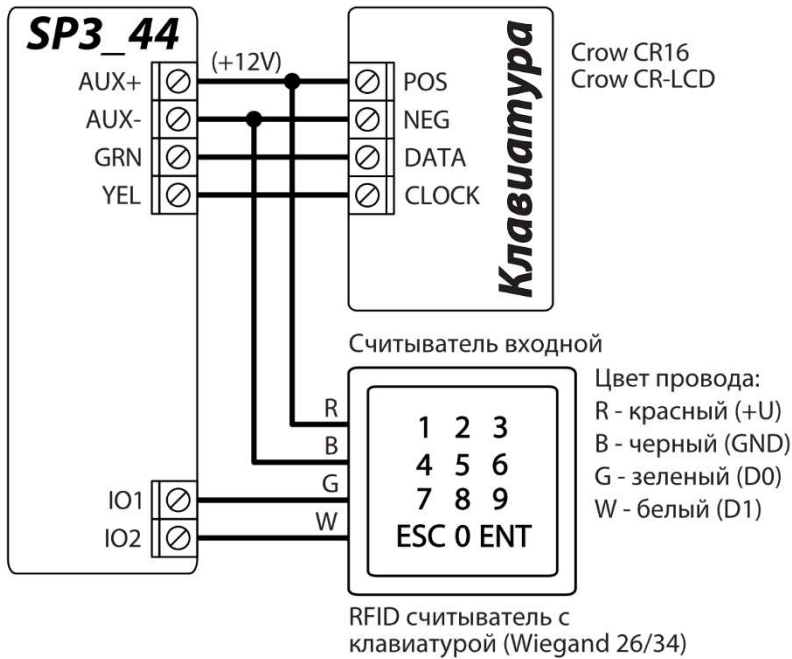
SP3_44

AUX+
AUX-
GRN
YEL

(+12V)

POS
NEG
DATA
CLOCK

Клавиатура

Crow CR16
Crow CR-LCD

Считыватель входной

R
B
G
W

1 2 3
4 5 6
7 8 9
ESC 0 ENT

Цвет провода:
R - красный (+U)
B - черный (GND)
G - зеленый (D0)
W - белый (D1)

IO1
IO2

RFID считыватель с клавиатурой (Wiegand 26/34)